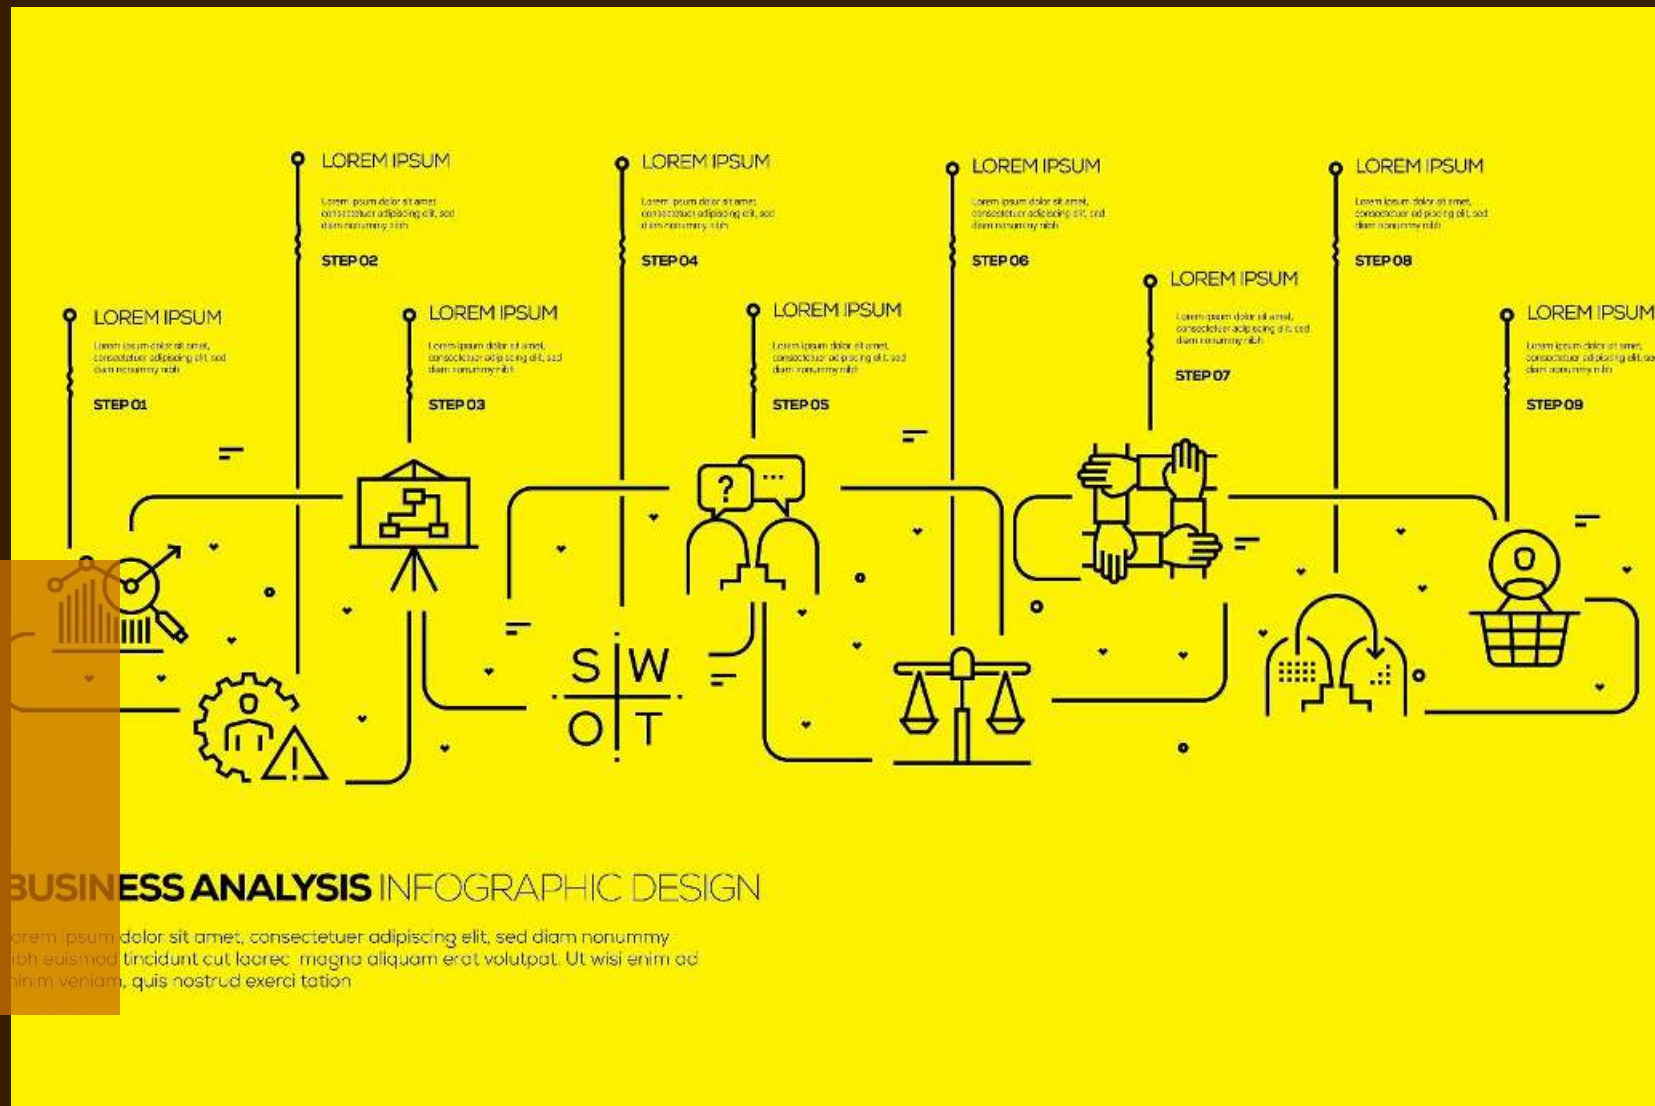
LOREM IPSUM
Lorem ipsum dolor sit amet, consectetuer adipiscing elit, sed diam nonummy nibh
STEP 01

LOREM IPSUM
Lorem ipsum dolor sit amet, consectetuer adipiscing elit, sed diam nonummy nibh
STEP 02

LOREM IPSUM
Lorem ipsum dolor sit amet, consectetuer adipiscing elit, sed diam nonummy nibh
STEP 03

LOREM IPSUM
Lorem ipsum dolor sit amet, consectetuer adipiscing elit, sed diam nonummy nibh
STEP 04

LOREM IPSUM
Lorem ipsum dolor sit amet, consectetuer adipiscing elit, sed diam nonummy nibh
STEP 05

LOREM IPSUM
Lorem ipsum dolor sit amet, consectetuer adipiscing elit, sed diam nonummy nibh
STEP 06

LOREM IPSUM
Lorem ipsum dolor sit amet, consectetuer adipiscing elit, sed diam nonummy nibh
STEP 07

LOREM IPSUM
Lorem ipsum dolor sit amet, consectetuer adipiscing elit, sed diam nonummy nibh
STEP 08

LOREM IPSUM
Lorem ipsum dolor sit amet, consectetuer adipiscing elit, sed diam nonummy nibh
STEP 09

S W
O T

BUSINESS ANALYSIS INFOGRAPHIC DESIGN

orem ipsum dolor sit amet, consectetuer adipiscing elit, sed diam nonummy ibh euismod tincidunt cut laorec magna aliquam erat volutpat. Ut wisi enim ad inim veniam, quis nostrud exerci tation